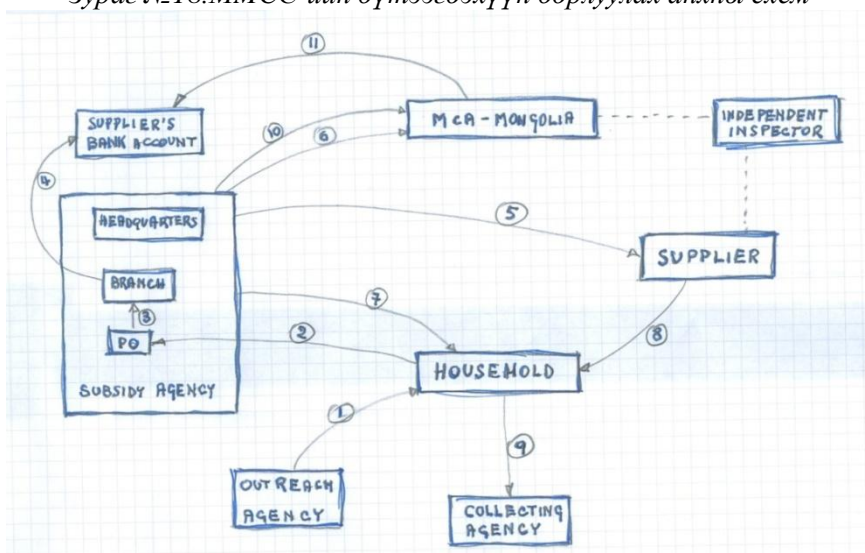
Зураг №16.ММСС-ийн бүтээгдэхүүн борлуулах ажлын схем

11
SUPPLIER'S BANK ACCOUNT
10
6
MCA - MONGOLIA
INDEPENDENT INSPECTOR
4
HEADQUARTERS
5
SUPPLIER
BRANCH
7
3
PO
2
8
HOUSEHOLD
SUBSIDY AGENCY
1
9
OUTREACH AGENCY
COLLECTING AGENCY